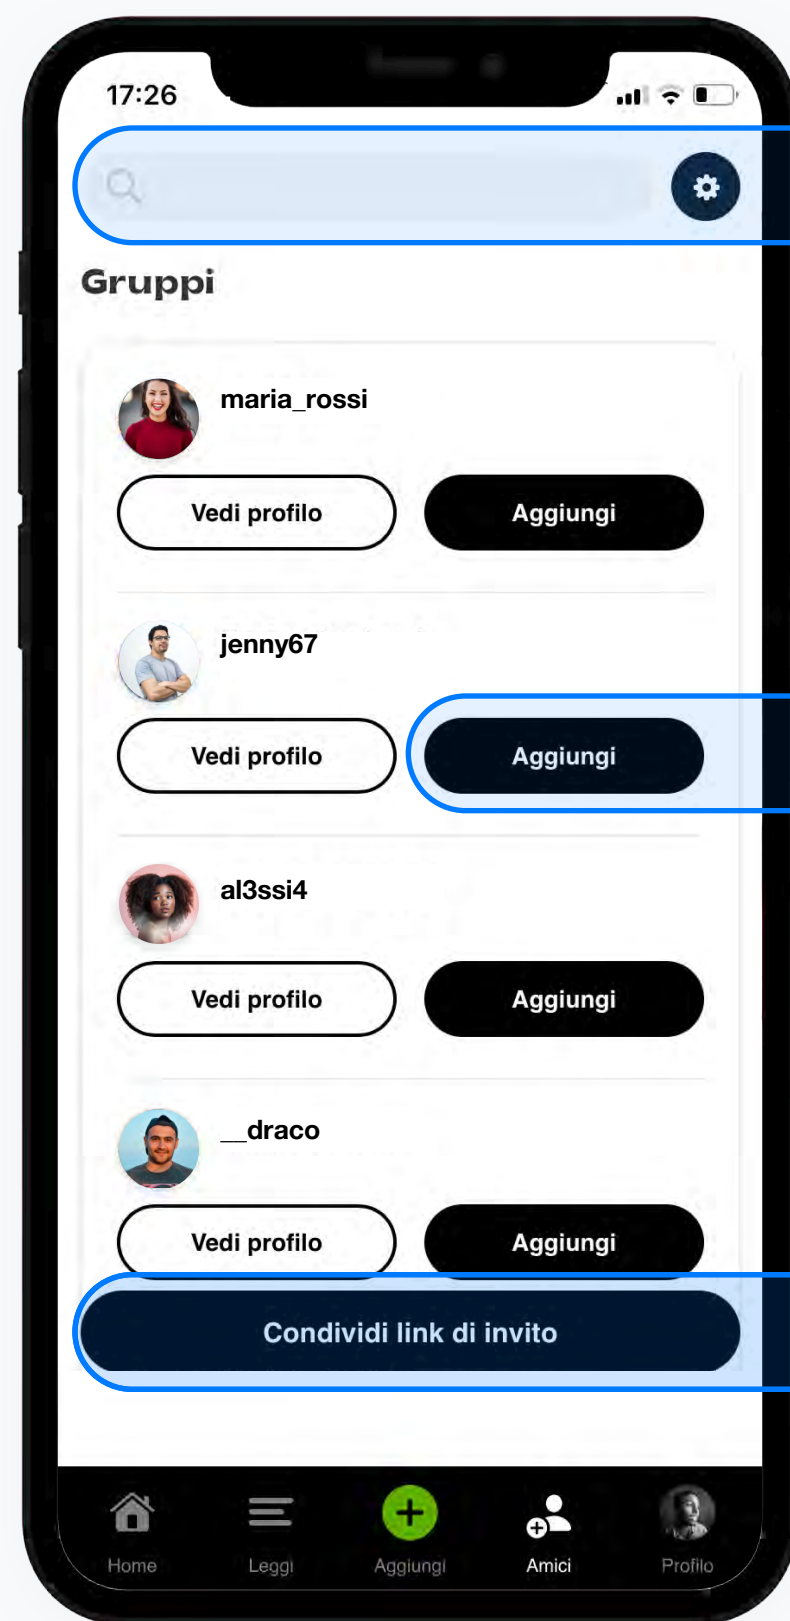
17:26

Gruppi

maria_rossi

Vedi profilo

Aggiungi

jenny67

Vedi profilo

Aggiungi

al3ssi4

Vedi profilo

Aggiungi

__draco

Vedi profilo

Aggiungi

Condividi link di invito

Home

Leggi

Aggiungi

Amici

Profilo